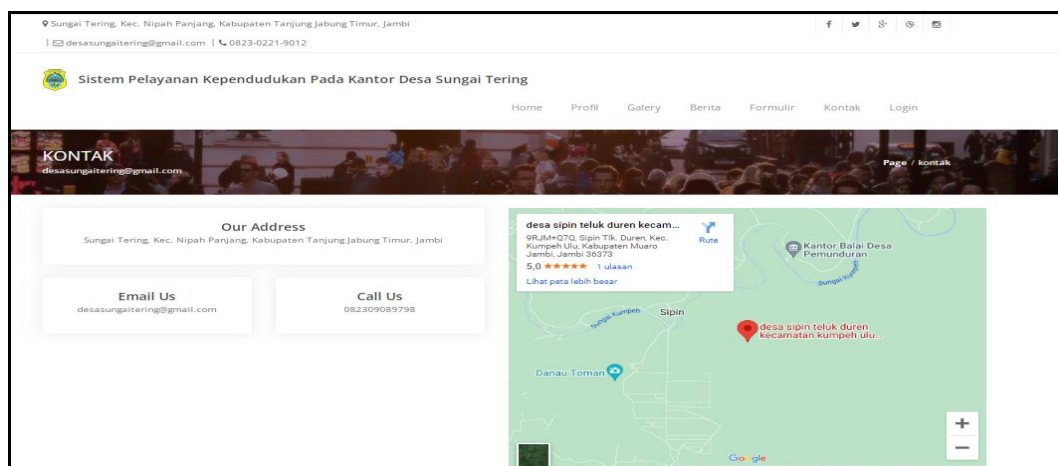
Sungai Tering, Kec. Nipah Panjang, Kabupaten Tanjung Jabung Timur, Jambi

| desasungaitering@gmail.com | 0823-0221-9012

Sistem Pelayanan Kependudukan Pada Kantor Desa Sungai Tering

Home Profil Galery Berita Formulir Kontak Login

KONTAK
desasungaitering@gmail.com

Page / kontak

Our Address
Sungai Tering, Kec. Nipah Panjang, Kabupaten Tanjung Jabung Timur, Jambi

Email Us
desasungaitering@gmail.com

Call Us
082309089798

desa sipin teluk duren kecam...
9RJM+Q7Q, Sipin Tlk. Duren, Kec. Kumpeh Ulu, Kabupaten Muaro Jambi, Jambi 36373
5,0 ★★★★★ 1 ulasan
Lihat peta lebih besar

Rute

Kantor Balai Desa Pemunduran

Sungai Kumpeh

Sungai Kumpeh

Sipin

desa sipin teluk duren kecamatan kumpeh ulu...

Danau Toman

Google

+

−